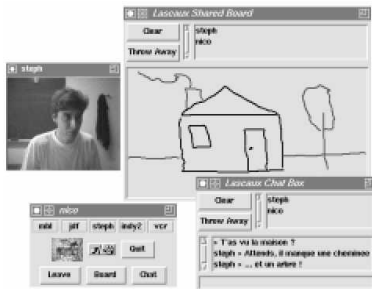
steph

Lascaux Shared Board

Clear

Throw Away

steph
nico

nico

ebl

pif

steph

indy2

vcr

Quit

Leave

Board

Chat

Lascaux Chat Box

Clear

Throw Away

steph
nico

> T'as vu la maison ?
steph > Attends, il manque une cheminee
steph > ... et un arbre !